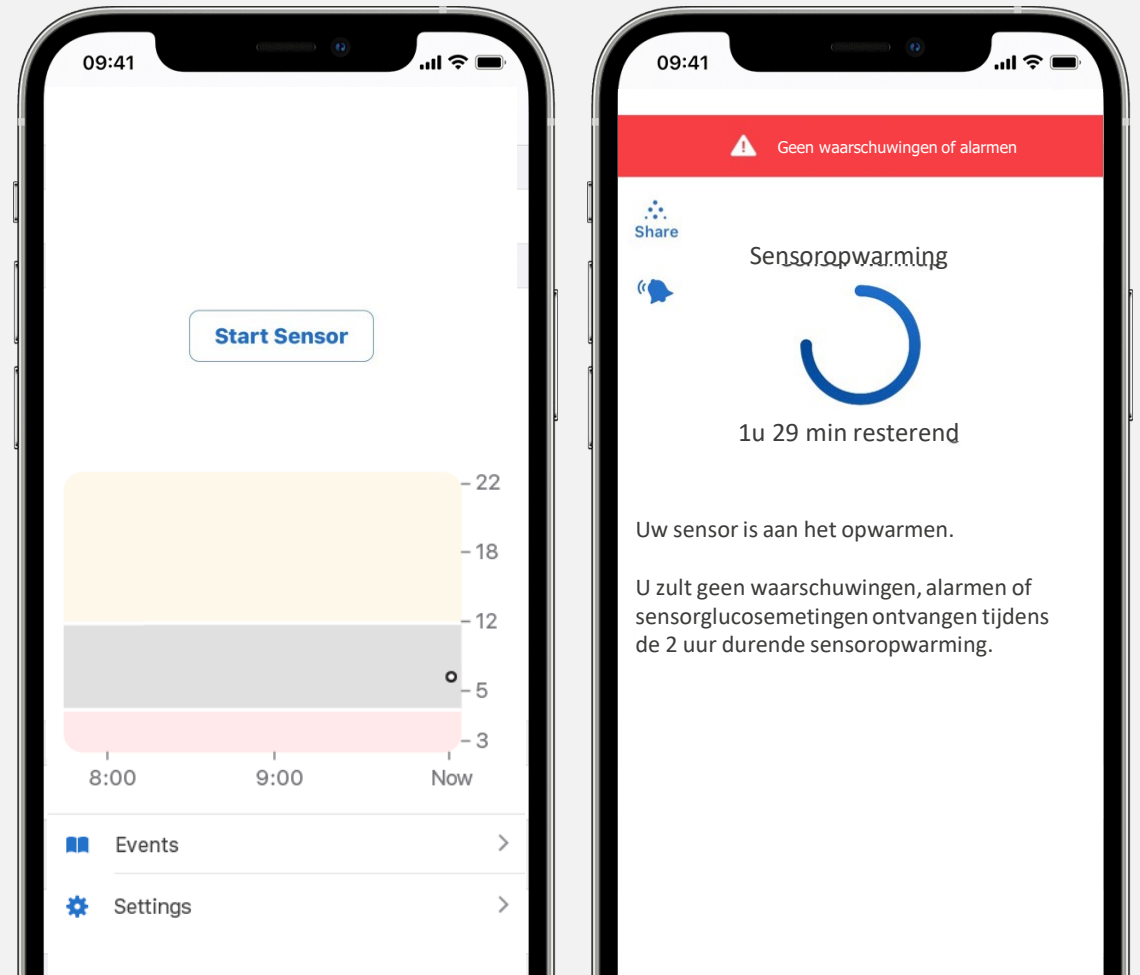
09:41

Start Sensor

22
18
12
5
3

8:00
9:00
Now

Events

Settings

09:41

Geen waarschuwingen of alarmen

Share

Sensoropwarming

1u 29 min resterend

Uw sensor is aan het opwarmen.

U zult geen waarschuwingen, alarmen of sensorglucosemetingen ontvangen tijdens de 2 uur durende sensoropwarming.